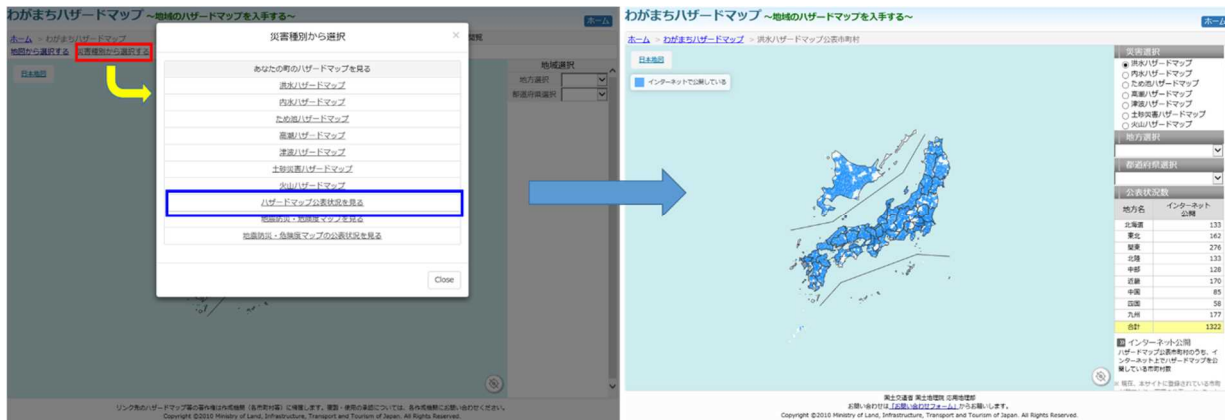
わがまちハザードマップ ～地域のハザードマップを入手する～

ホーム

ホーム > わがまちハザードマップ

地図から選択する　災害種別から選択する

日本地図

地域選択

地方選択

都道府県選択

災害種別から選択

あなたの町のハザードマップを見る

洪水ハザードマップ

内水ハザードマップ

ため池ハザードマップ

高潮ハザードマップ

津波ハザードマップ

土砂災害ハザードマップ

火山ハザードマップ

ハザードマップ公表状況を見る

地震防災・危険度マップを見る

地震防災・危険度マップの公表状況を見る

Close

リンク先のハザードマップ等の著作権は各市町村（各市町村等）に帰属します。複製・使用の承諾については、各市町村等にお問い合わせください。

Copyright ©2010 Ministry of Land, Infrastructure, Transport and Tourism of Japan. All Rights Reserved.

わがまちハザードマップ ～地域のハザードマップを入手する～

ホーム

ホーム > わがまちハザードマップ > 洪水ハザードマップ公表市町村

日本地図

インターネットで公開している

災害選択

洪水ハザードマップ

内水ハザードマップ

ため池ハザードマップ

高潮ハザードマップ

津波ハザードマップ

土砂災害ハザードマップ

火山ハザードマップ

地方選択

都道府県選択

公表状況数

| 地方名 | インターネット公開 |
|---|---|
| 北海道 | 133 |
| 東北 | 162 |
| 関東 | 276 |
| 北陸 | 133 |
| 中部 | 128 |
| 近畿 | 170 |
| 中国 | 85 |
| 四国 | 58 |
| 九州 | 177 |
| 合計 | 1322 |

インターネット公開

ハザードマップ公表市町村のうち、インターネット上でハザードマップを公開している市町村数

※ 現在、本サイトに登録されている市町

国土交通省 国土地理院 応用地理部

お問い合わせは「お問い合わせフォーム」からお願いします。

Copyright ©2010 Ministry of Land, Infrastructure, Transport and Tourism of Japan. All Rights Reserved.